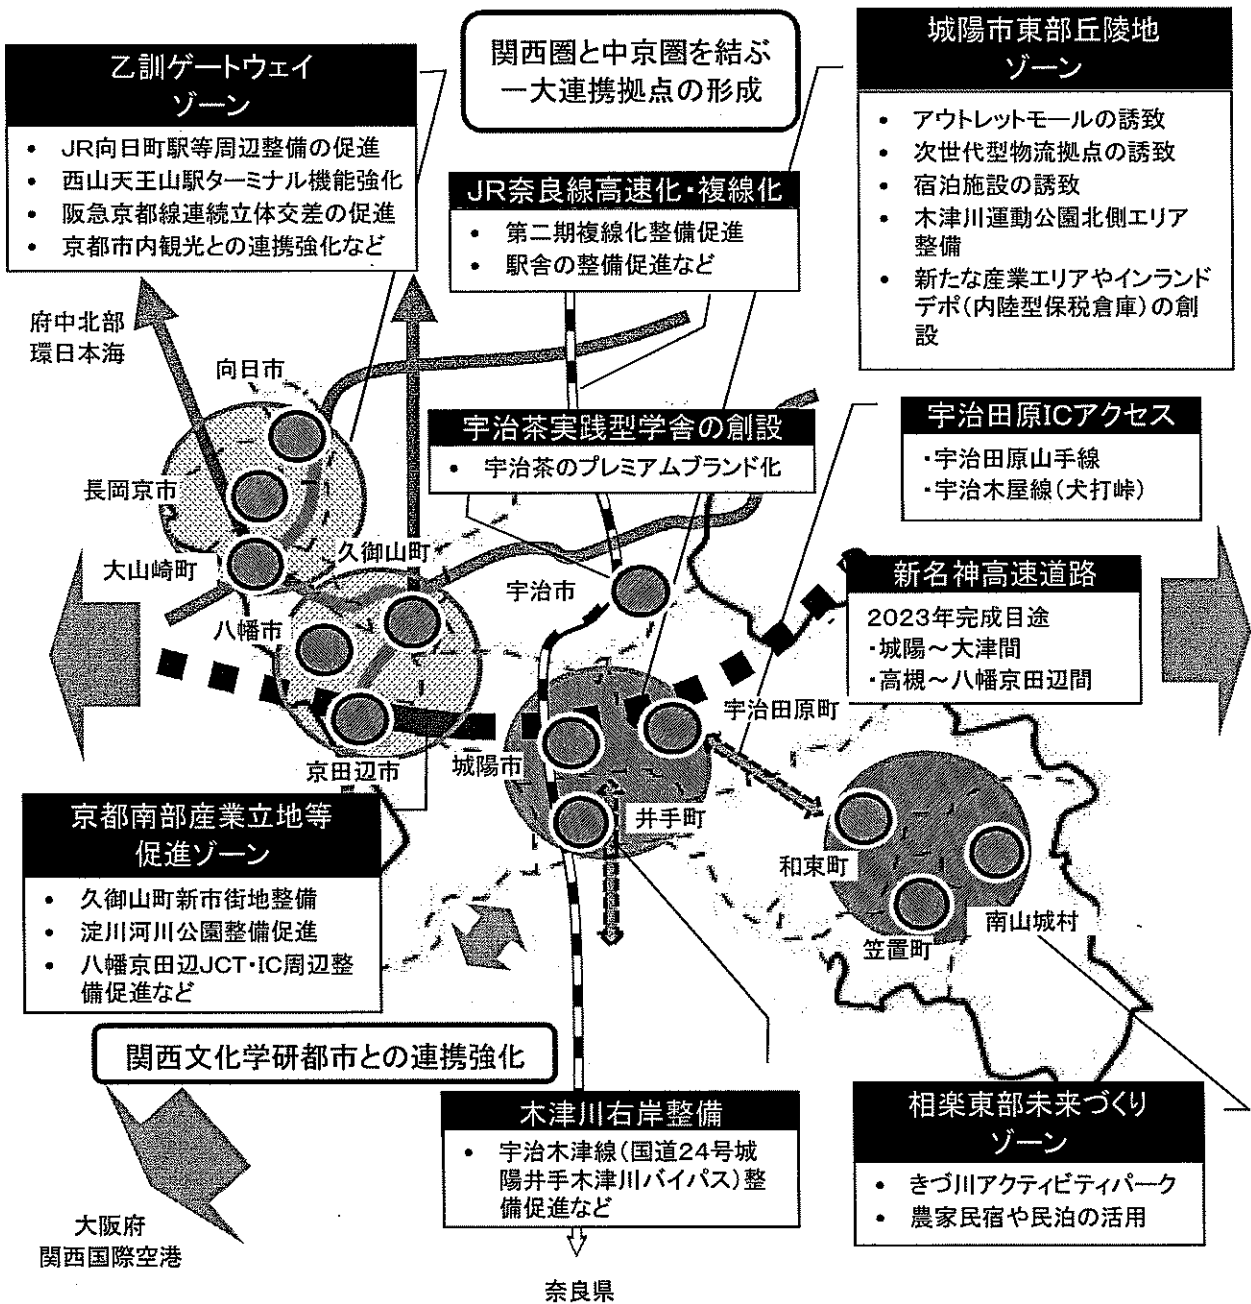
乙訓ゲートウェイゾーン
• JR向日町駅等周辺整備の促進
• 西山天王山駅ターミナル機能強化
• 阪急京都線連続立体交差の促進
• 京都市内観光との連携強化など

関西圏と中京圏を結ぶ一大連携拠点の形成

JR奈良線高速化・複線化
• 第二期複線化整備促進
• 駅舎の整備促進など

城陽市東部丘陵地ゾーン
• アウトレットモールの誘致
• 次世代型物流拠点の誘致
• 宿泊施設の誘致
• 木津川運動公園北側エリア整備
• 新たな産業エリアやインランドデポ(内陸型保税倉庫)の創設

府中北部
環日本海

向日市

長岡京市

大山崎町

久御山町

八幡市

京田辺市

宇治茶実践型学舎の創設
• 宇治茶のプレミアムブランド化

宇治田原ICアクセス
・宇治田原山手線
・宇治木屋線(犬打峠)

宇治市

新名神高速道路
2023年完成目途
・城陽～大津間
・高槻～八幡京田辺間

宇治田原町

城陽市

井手町

和束町

南山城村

笠置町

京都南部産業立地等促進ゾーン
• 久御山町新市街地整備
• 淀川河川公園整備促進
• 八幡京田辺JCT・IC周辺整備促進など

関西文化学研都市との連携強化

木津川右岸整備
• 宇治木津線(国道24号城陽井手木津川バイパス)整備促進など

相楽東部未来づくりゾーン
• きづ川アクティビティパーク
• 農家民宿や民泊の活用

大阪府
関西国際空港

奈良県